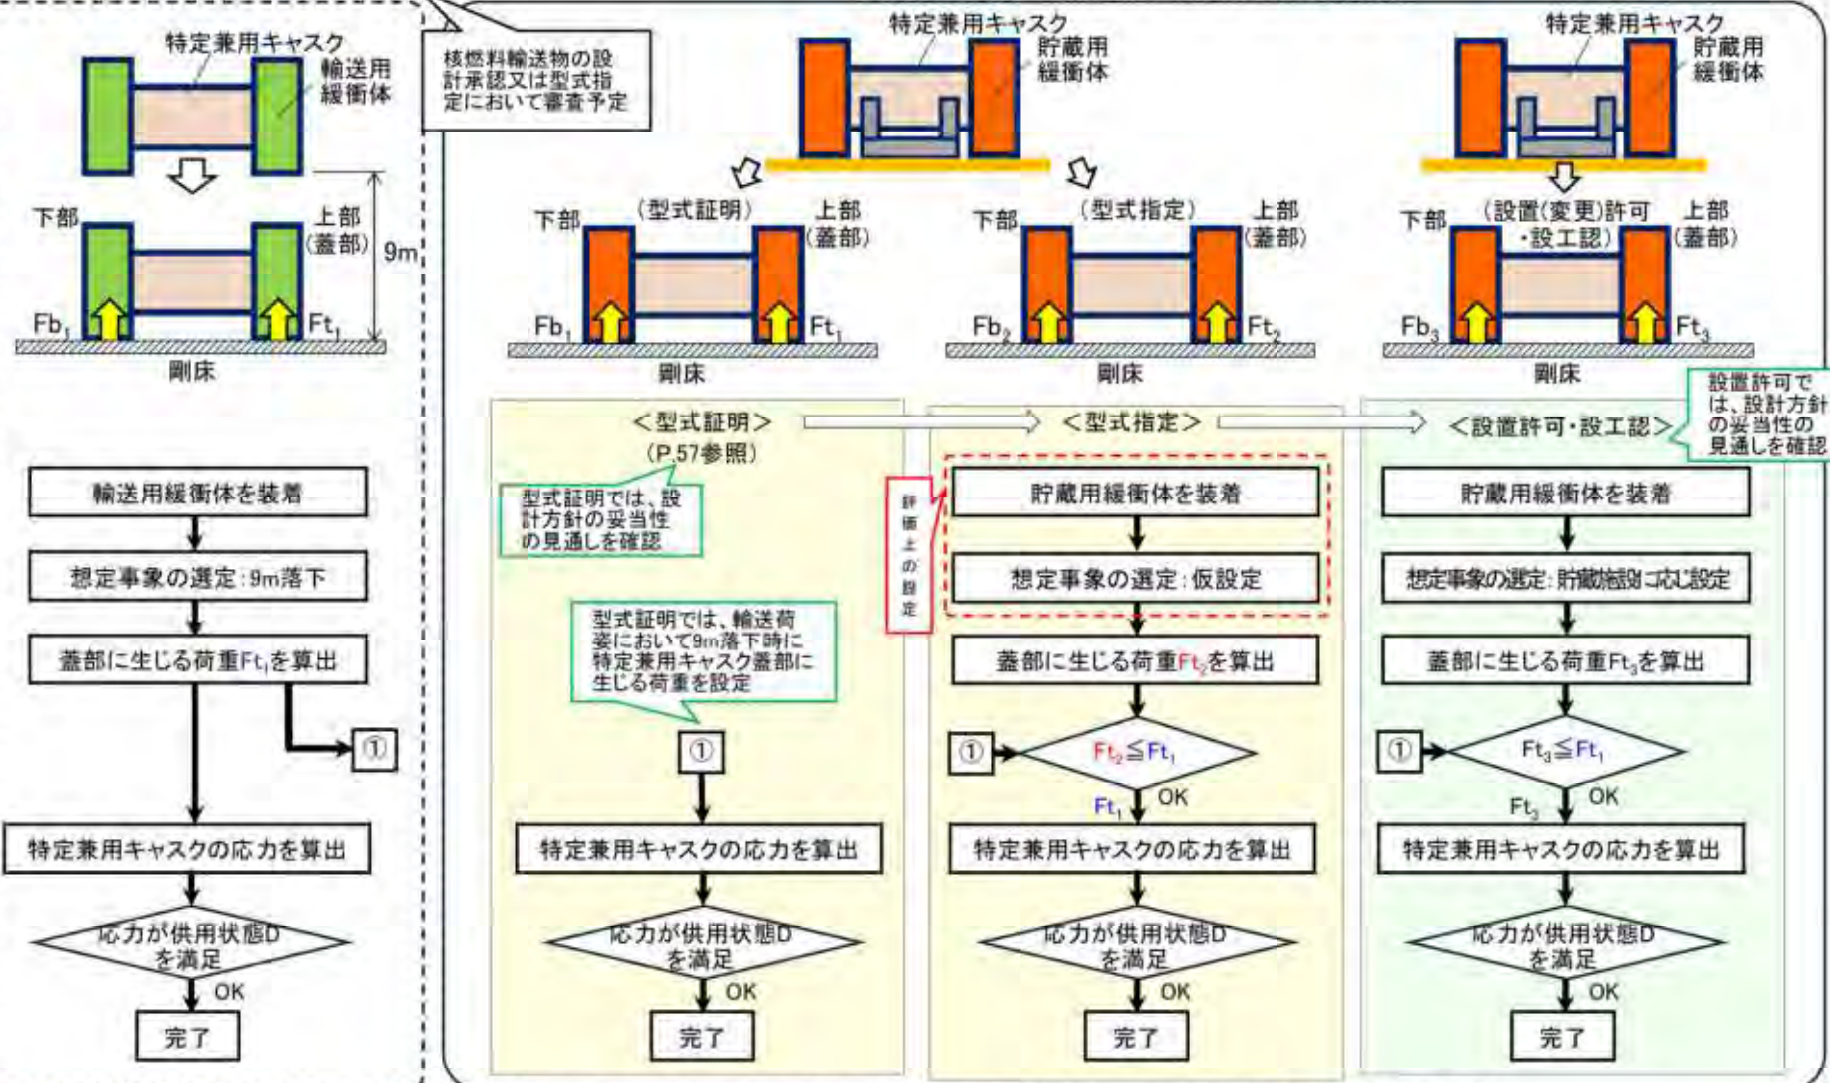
特定兼用キャスク
輸送用緩衝体
下部
上部（蓋部）
9m
$Fb_1$
$Ft_1$
剛床

輸送用緩衝体を装着
想定事象の選定：9m落下
蓋部に生じる荷重$Ft_1$を算出
①
特定兼用キャスクの応力を算出
応力が供用状態Dを満足
OK
完了

核燃料輸送物の設計承認又は型式指定において審査予定

特定兼用キャスク
貯蔵用緩衝体
下部
（型式証明）
上部（蓋部）
$Fb_1$
$Ft_1$
剛床

下部
（型式指定）
上部（蓋部）
$Fb_2$
$Ft_2$
剛床

特定兼用キャスク
貯蔵用緩衝体
下部
（設置（変更）許可・設工認）
上部（蓋部）
$Fb_3$
$Ft_3$
剛床

設置許可では、設計方針の妥当性の見通しを確認

＜型式証明＞
（P.57参照）
型式証明では、設計方針の妥当性の見通しを確認
型式証明では、輸送荷姿において9m落下時に特定兼用キャスク蓋部に生じる荷重を設定
①
特定兼用キャスクの応力を算出
応力が供用状態Dを満足
OK
完了

＜型式指定＞
評価上の設定
貯蔵用緩衝体を装着
想定事象の選定：仮設定
蓋部に生じる荷重$Ft_2$を算出
①
$Ft_2 \leqq Ft_1$
$Ft_1$
OK
特定兼用キャスクの応力を算出
応力が供用状態Dを満足
OK
完了

＜設置許可・設工認＞
貯蔵用緩衝体を装着
想定事象の選定：貯蔵施設に応じ設定
蓋部に生じる荷重$Ft_3$を算出
①
$Ft_3 \leqq Ft_1$
$Ft_3$
OK
特定兼用キャスクの応力を算出
応力が供用状態Dを満足
OK
完了